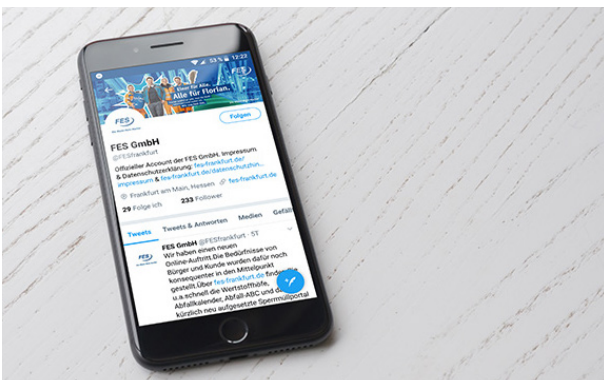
33 % 12:22

Einer für Alle. Alle für Florian.

FES

Folgen

FES GmbH
@FESfrankfurt

Offizieller Account der FES GmbH. Impressum & Datenschutzerklärung: fes-frankfurt.de/impressum & fes-frankfurt.de/datenschutzhin...

Frankfurt am Main, Hessen fes-frankfurt.de

29 Folge ich 233 Follower

Tweets Tweets & Antworten Medien Gefä

FES GmbH @FESfrankfurt · 5T
Wir haben einen neuen Online-Auftritt. Die Bedürfnisse von Bürger und Kunde wurden dafür noch konsequenter in den Mittelpunkt gestellt. Über fes-frankfurt.de findet ihr u.a. schnell die Wertstoffhöfe, Abfallkalender, Abfall-ABC und den kürzlich neu aufgesetzte Sperrmüllportal